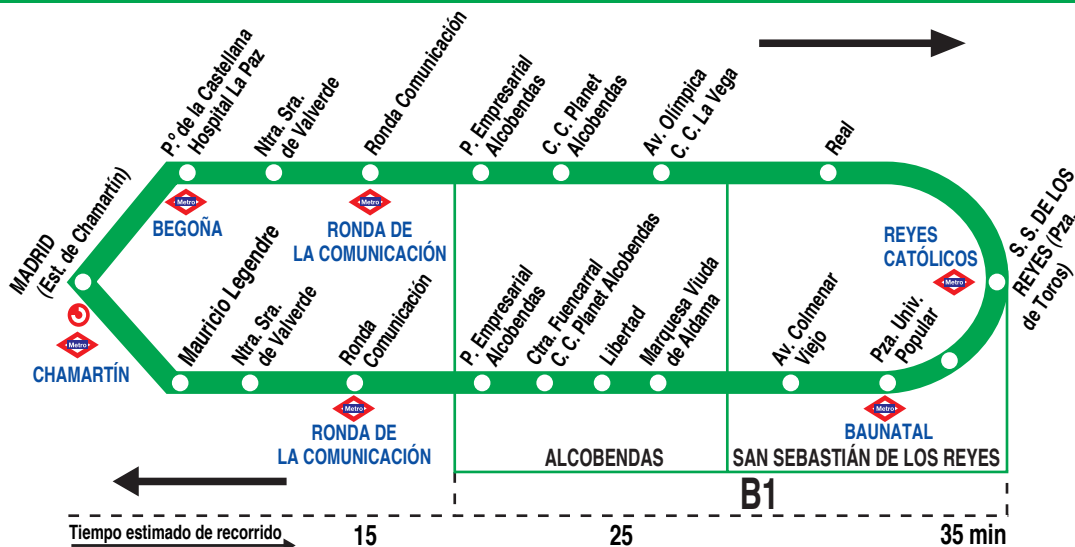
MADRID (Est. de Chamartín)

Metro
CHAMARTÍN

Pº de la Castellana Hospital La Paz

Ntra. Sra. de Valverde

Ronda Comunicación

P. Empresarial Alcobendas

C. C. Planet Alcobendas

Av. Olímpica C. C. La Vega

Real

Metro
BEGOÑA

Metro
RONDA DE LA COMUNICACIÓN

REYES CATÓLICOS
Metro

S. S. DE LOS REYES (Pza. de Toros)

Mauricio Legendre

Ntra. Sra. de Valverde

Ronda Comunicación

P. Empresarial Alcobendas

Ctra. Fuencarral C. C. Planet Alcobendas

Libertad

Marquesa Viuda de Aldama

Av. Colmenar Viejo

Pza. Univ. Popular

Metro
RONDA DE LA COMUNICACIÓN

Metro
BAUNATAL

ALCOBENDAS

SAN SEBASTIÁN DE LOS REYES

B1

Tiempo estimado de recorrido

15

25

35 min